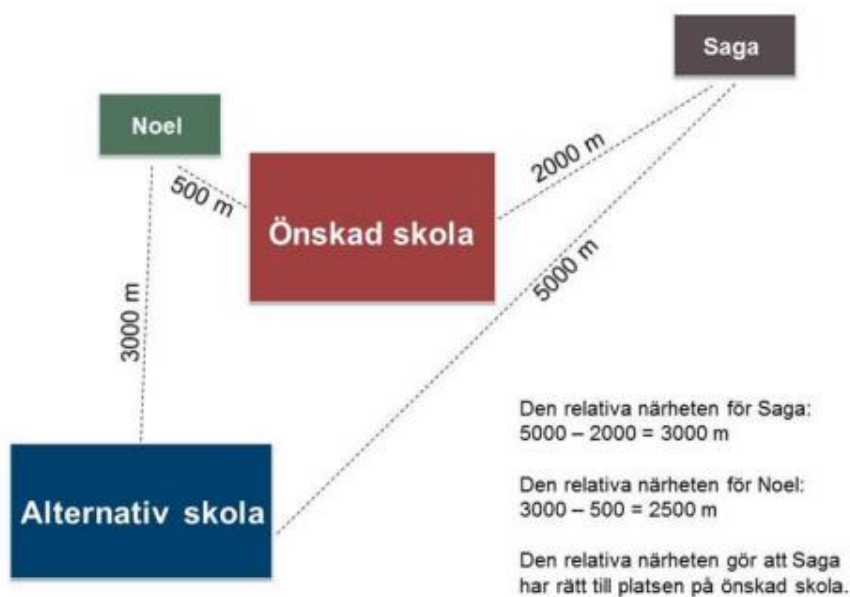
Saga

Noel

500 m

2000 m

Önskad skola

5000 m

3000 m

Alternativ skola

Den relativa närheten för Saga:
5000 – 2000 = 3000 m

Den relativa närheten för Noel:
3000 – 500 = 2500 m

Den relativa närheten gör att Saga har rätt till platsen på önskad skola.